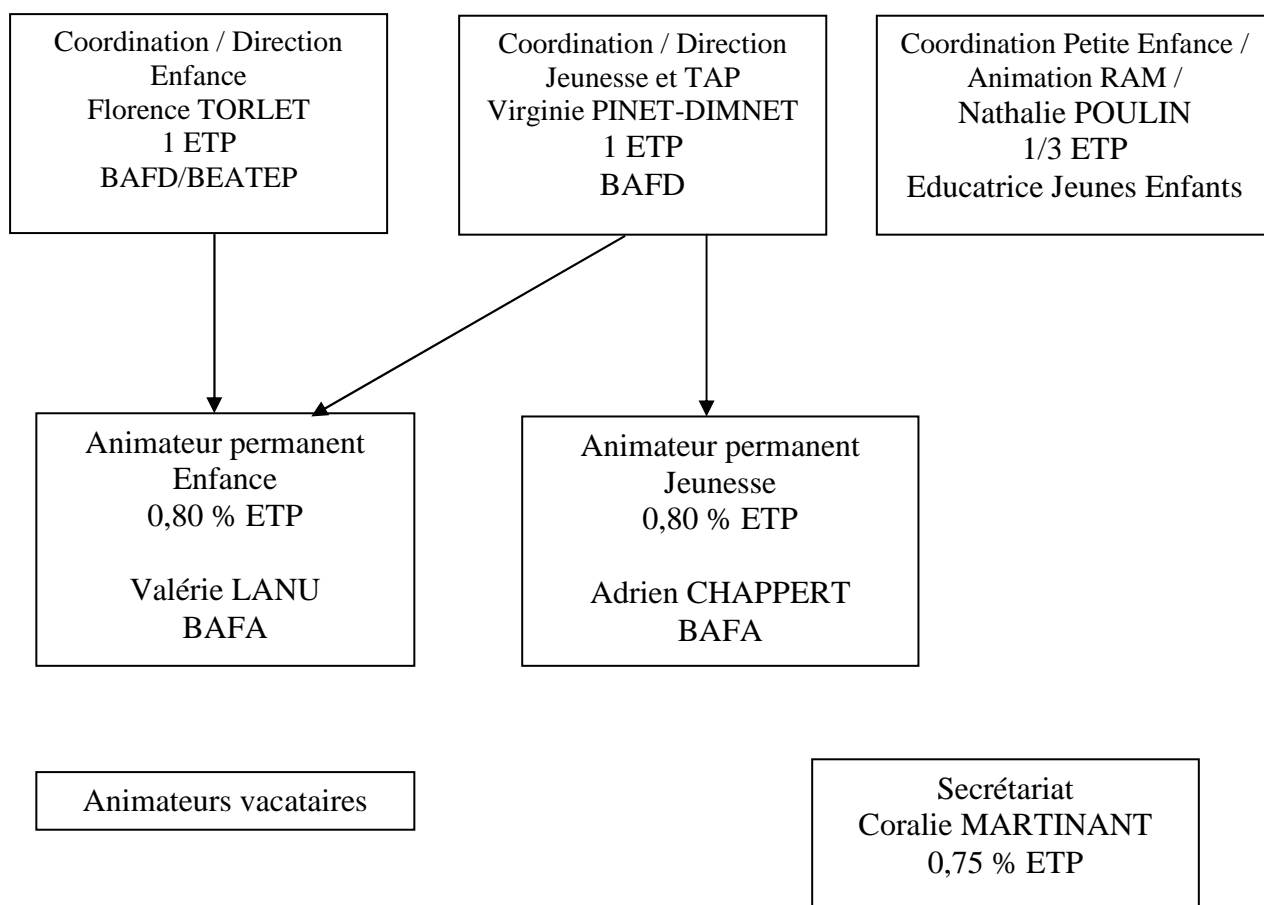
Coordination / Direction
Enfance
Florence TORLET
1 ETP
BAFD/BEATEP

Coordination / Direction
Jeunesse et TAP
Virginie PINET-DIMNET
1 ETP
BAFD

Coordination Petite Enfance /
Animation RAM /
Nathalie POULIN
1/3 ETP
Educatrice Jeunes Enfants

Animateur permanent
Enfance
0,80 % ETP

Valérie LANU
BAFA

Animateur permanent
Jeunesse
0,80 % ETP

Adrien CHAPPERT
BAFA

Animateurs vacataires

Secrétariat
Coralie MARTINANT
0,75 % ETP